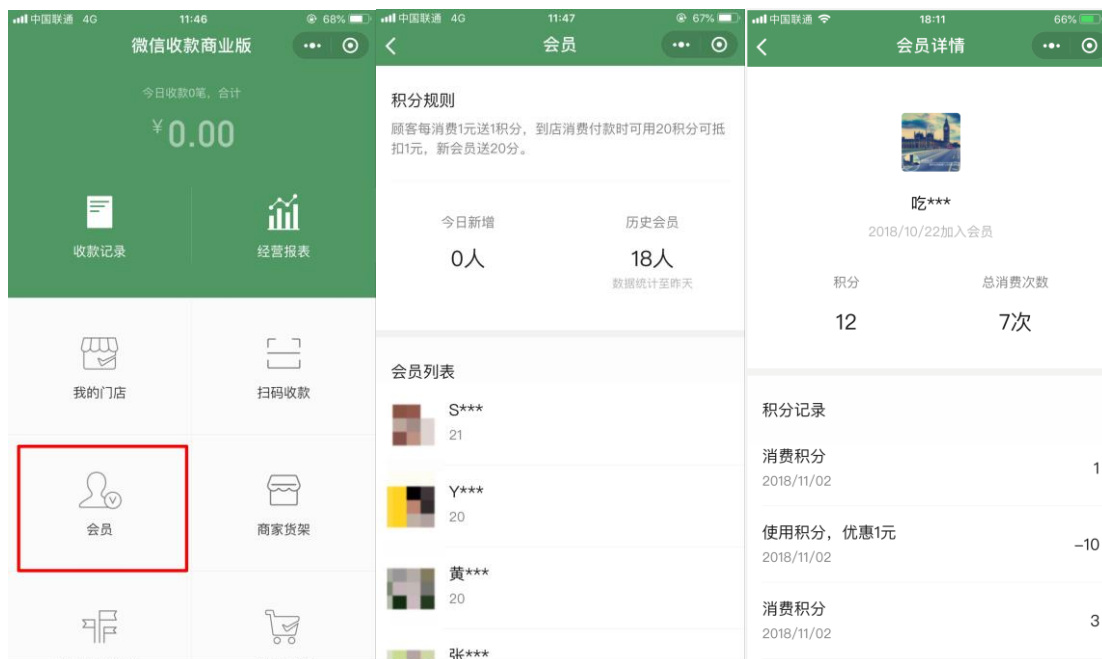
中国联通 4G 11:46 68%
微信收款商业版
今日收款0笔，合计
¥0.00
收款记录
经营报表
我的门店
扫码收款
会员
商家货架

中国联通 4G 11:47 67%
会员
积分规则
顾客每消费1元送1积分，到店消费付款时可用20积分可抵扣1元，新会员送20分。
今日新增
0人
历史会员
18人
数据统计至昨天
会员列表
S***
21
Y***
20
黄***
20
张***

中国联通 18:11 66%
会员详情
吃***
2018/10/22加入会员
积分
12
总消费次数
7次
积分记录
消费积分
2018/11/02
1
使用积分，优惠1元
2018/11/02
-10
消费积分
2018/11/02
3